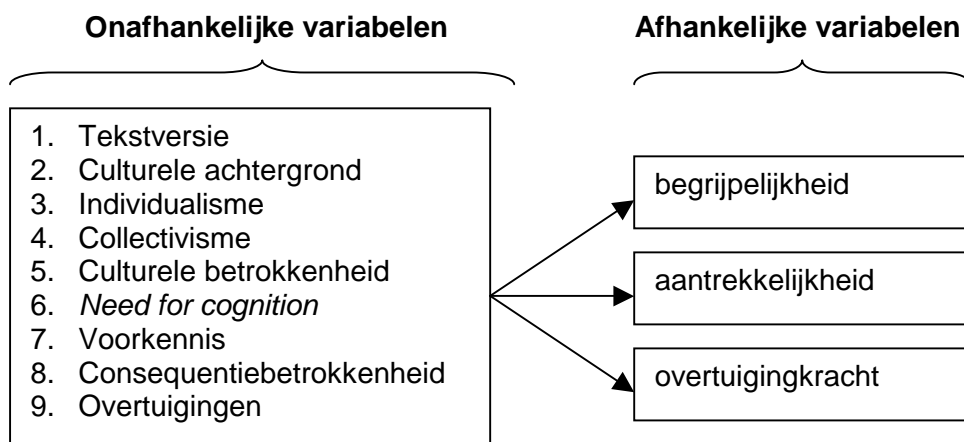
Onafhankelijke variabelen

Afhankelijke variabelen

1. Tekstversie
2. Culturele achtergrond
3. Individualisme
4. Collectivisme
5. Culturele betrokkenheid
6. *Need for cognition*
7. Voorkennis
8. Consequentiebetrokkenheid
9. Overtuigingen

begrijpelijkheid

aantrekkelijkheid

overtuigingkracht